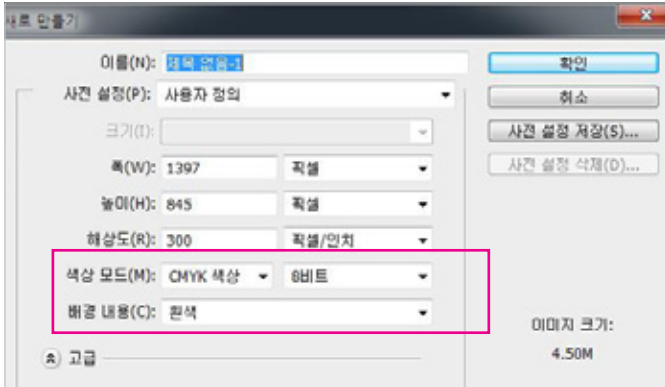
새로 만들기

이름(N): 제목 없음-1

사전 설정(P): 사용자 정의

크기(I):

폭(W): 1397 픽셀

높이(H): 845 픽셀

해상도(R): 300 픽셀/인치

색상 모드(M): CMYK 색상 8비트

배경 내용(C): 흰색

고급

확인

취소

사전 설정 저장(S)...

사전 설정 삭제(D)...

이미지 크기:

4.50M